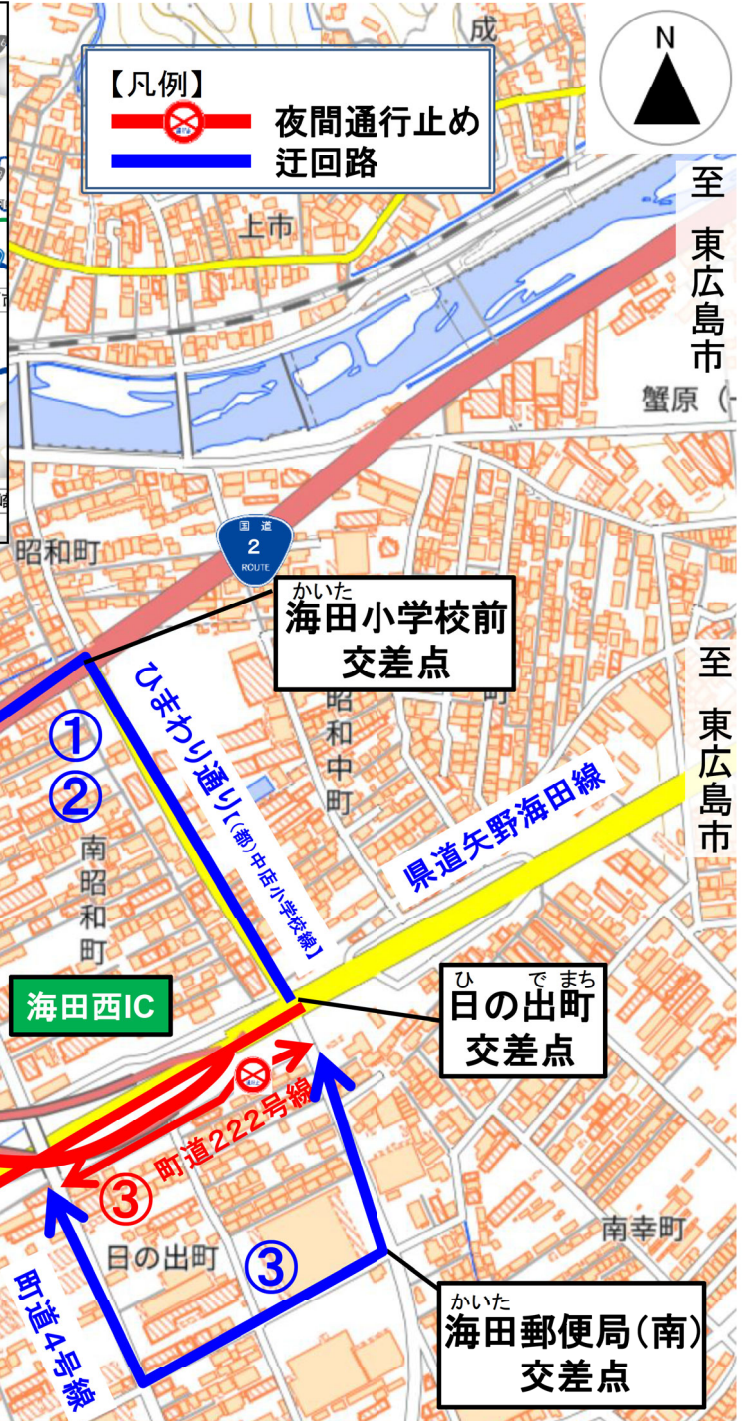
【凡例】
夜間通行止め
迂回路

N

成

上市

至 東広島市

蟹原

国道 2 ROUTE

昭和町

かいた
海田小学校前
交差点

至 東広島市

① ②

ひまわり通り【(都)中店小学校線】

昭和中町

南昭和町

県道矢野海田線

海田西IC

ひでまち
日の出町
交差点

町道222号線

③

日の出町

③

南幸町

町道4号線

かいた
海田郵便局(南)
交差点